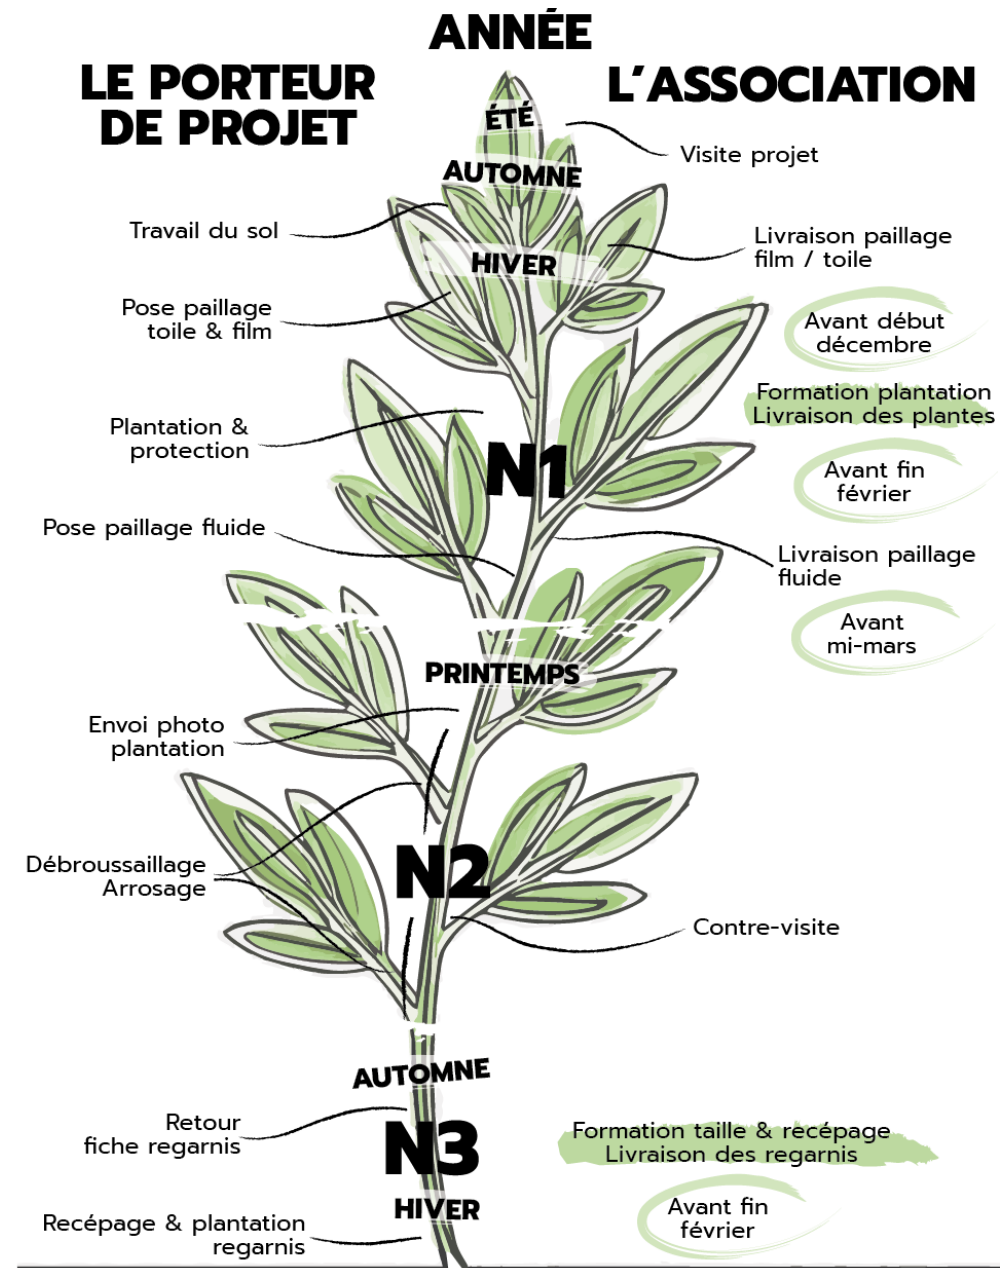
ANNÉE

LE PORTEUR DE PROJET

L'ASSOCIATION

ÉTÉ

Visite projet

AUTOMNE

Travail du sol

Livraison paillage film / toile

HIVER

Pose paillage toile & film

Avant début décembre

Formation plantation Livraison des plantes

Plantation & protection

N1

Avant fin février

Pose paillage fluide

Livraison paillage fluide

Avant mi-mars

PRINTEMPS

Envoi photo plantation

Débroussaillage Arrosage

N2

Contre-visite

AUTOMNE

Retour fiche regarnis

N3

Formation taille & recépage Livraison des regarnis

HIVER

Avant fin février

Recépage & plantation regarnis